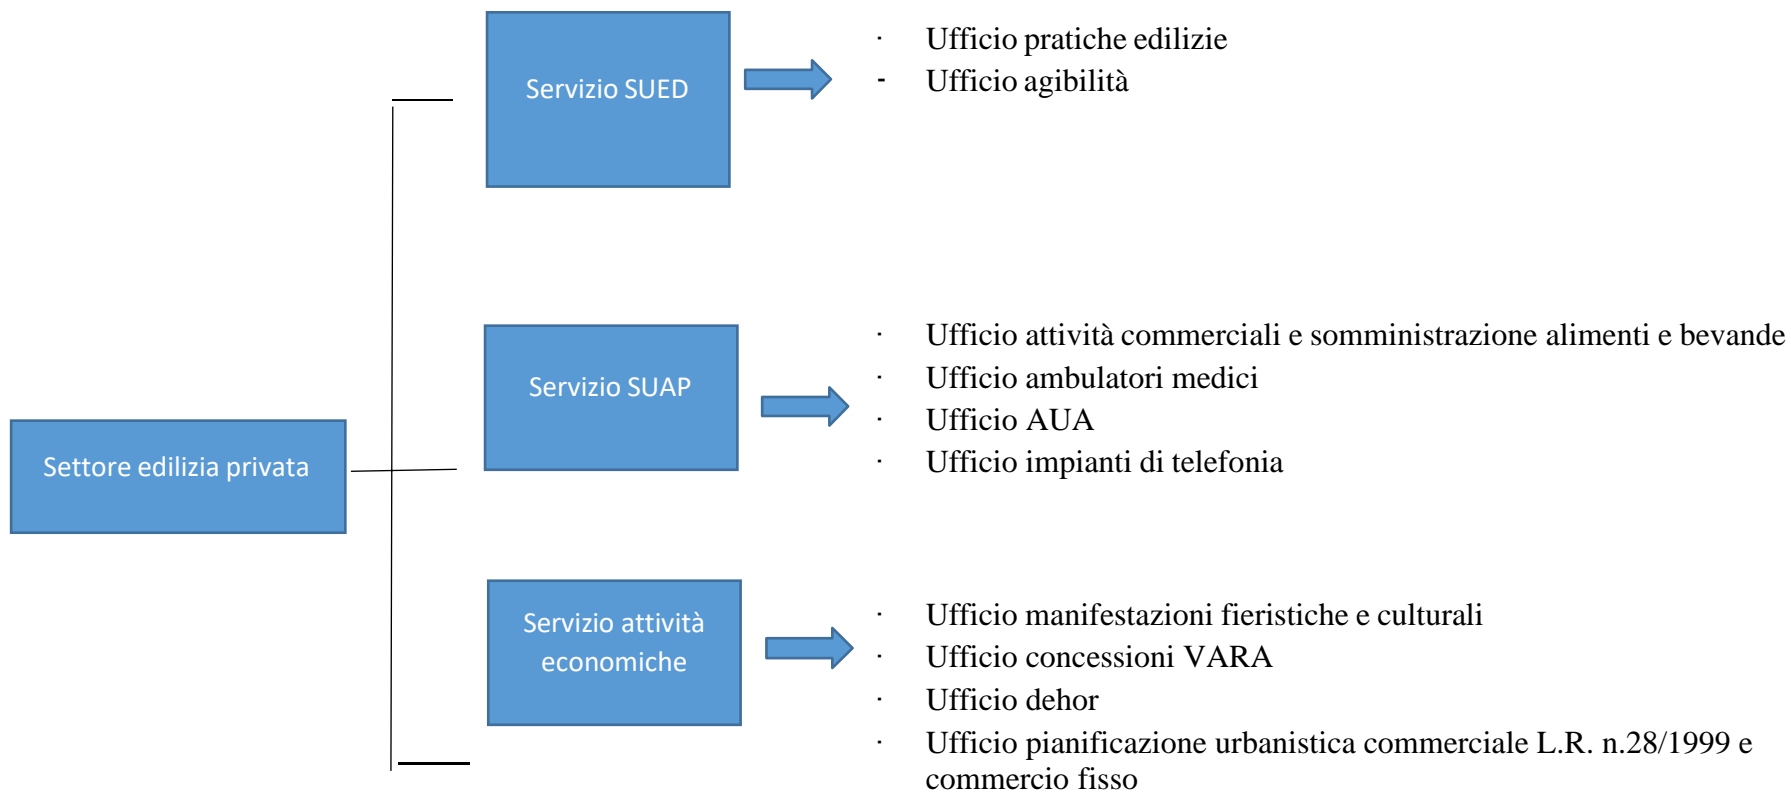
Servizio SUED

· Ufficio pratiche edilizie
- Ufficio agibilità

Servizio SUAP

· Ufficio attività commerciali e somministrazione alimenti e bevande
· Ufficio ambulatori medici
· Ufficio AUA
· Ufficio impianti di telefonia

Settore edilizia privata

Servizio attività economiche

· Ufficio manifestazioni fieristiche e culturali
· Ufficio concessioni VARA
· Ufficio dehor
· Ufficio pianificazione urbanistica commerciale L.R. n.28/1999 e commercio fisso